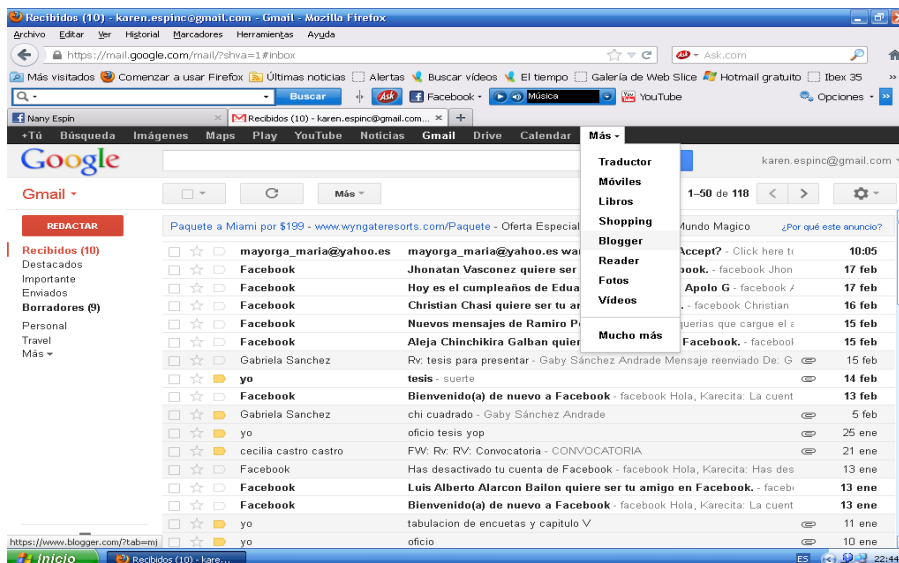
Recibidos (10) - karen.espinc@gmail.com - Gmail - Mozilla Firefox

Archivo Editar Ver Historial Marcadores Herramientas Ayuda

https://mail.google.com/mail/?shva=1#inbox

Ask.com

Más visitados Comenzar a usar Firefox Últimas noticias Alertas Buscar vídeos El tiempo Galería de Web Slice Hotmail gratuito Ibex 35

Buscar Facebook Música YouTube Opciones

Nany Espín

Recibidos (10) - karen.espinc@gmail.com... ×

+Tú Búsqueda Imágenes Maps Play YouTube Noticias Gmail Drive Calendar Más

Google

karen.espinc@gmail.com

Gmail

Más

1–50 de 118

REDACTAR

Recibidos (10)
Destacados
Importante
Enviados
Borradores (9)
Personal
Travel
Más

Traductor
Móviles
Libros
Shopping
Blogger
Reader
Fotos
Vídeos
Mucho más

Paquete a Miami por $199 - www.wyngateresorts.com/Paquete - Oferta Especial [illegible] Mundo Magico ¿Por qué este anuncio?

| | | |
|---|---|---|
| mayorga_maria@yahoo.es | mayorga_maria@yahoo.es wa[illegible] Accept? - Click here t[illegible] | 10:05 |
| Facebook | Jhonatan Vasconez quiere ser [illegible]book. - facebook Jhon | 17 feb |
| Facebook | Hoy es el cumpleaños de Edua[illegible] Apolo G - facebook | 17 feb |
| Facebook | Christian Chasi quiere ser tu a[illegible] - facebook Christian | 16 feb |
| Facebook | Nuevos mensajes de Ramiro P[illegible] querias que cargue el | 15 feb |
| Facebook | Aleja Chinchikira Galban quier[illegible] Facebook. - faceboo | 15 feb |
| Gabriela Sanchez | Rv: tesis para presentar - Gaby Sánchez Andrade Mensaje reenviado De: G | 15 feb |
| yo | tesis - suerte | 14 feb |
| Facebook | Bienvenido(a) de nuevo a Facebook - facebook Hola, Karecita: La cuent | 13 feb |
| Gabriela Sanchez | chi cuadrado - Gaby Sánchez Andrade | 5 feb |
| yo | oficio tesis yop | 25 ene |
| cecilia castro castro | FW: Rv: RV: Convocatoria - CONVOCATORIA | 21 ene |
| Facebook | Has desactivado tu cuenta de Facebook - facebook Hola, Karecita: Has des | 13 ene |
| Facebook | Luis Alberto Alarcon Bailon quiere ser tu amigo en Facebook. - faceb | 13 ene |
| Facebook | Bienvenido(a) de nuevo a Facebook - facebook Hola, Karecita: La cuent | 13 ene |
| yo | tabulacion de encuetas y capitulo V | 11 ene |
| yo | oficio | 10 ene |

https://www.blogger.com/?tab=mj

Inicio Recibidos (10) - kare... ES 22:44